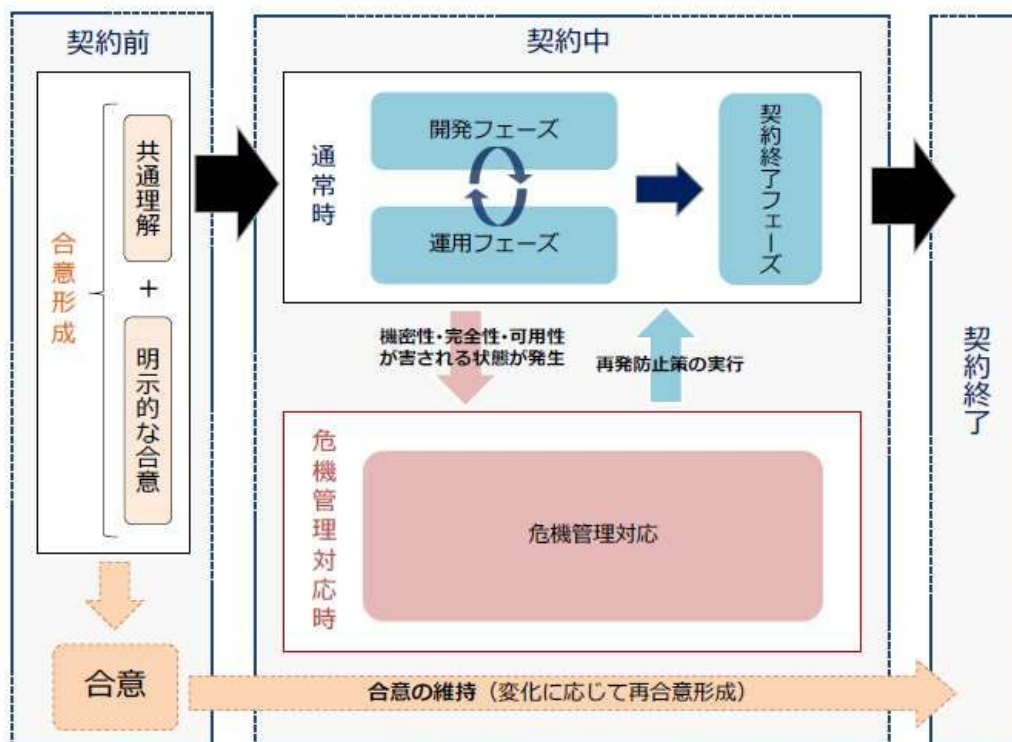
契約前

合意形成

共通理解

＋

明示的な合意

合意

契約中

通常時

開発フェーズ

運用フェーズ

契約終了フェーズ

機密性・完全性・可用性が害される状態が発生

再発防止策の実行

危機管理対応時

危機管理対応

合意の維持（変化に応じて再合意形成）

契約終了